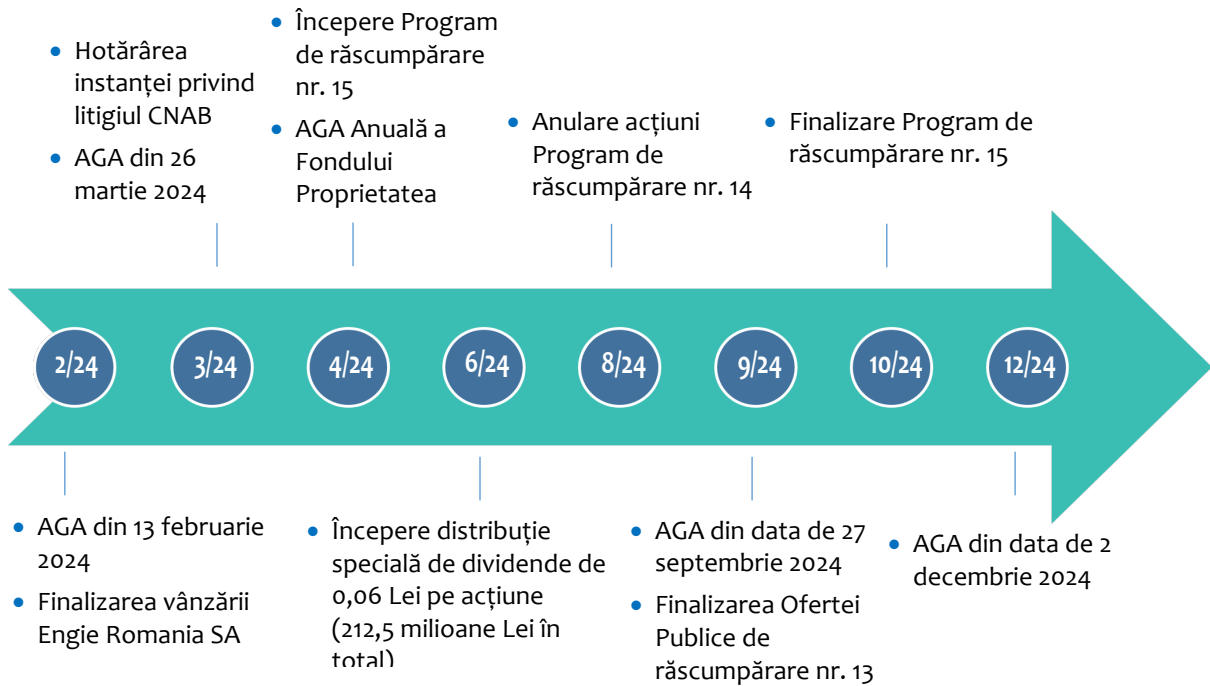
Hotărârea instanței privind litigiul CNAB

AGA din 26 martie 2024

Începere Program de răscumpărare nr. 15

AGA Anuală a Fondului Proprietatea

Anulare acțiuni Program de răscumpărare nr. 14

Finalizare Program de răscumpărare nr. 15

2/24

3/24

4/24

6/24

8/24

9/24

10/24

12/24

AGA din 13 februarie 2024

Finalizarea vânzării Engie Romania SA

Începere distribuție specială de dividende de 0,06 Lei pe acțiune (212,5 milioane Lei în total)

AGA din data de 27 septembrie 2024

Finalizarea Ofertei Publice de răscumpărare nr. 13

AGA din data de 2 decembrie 2024